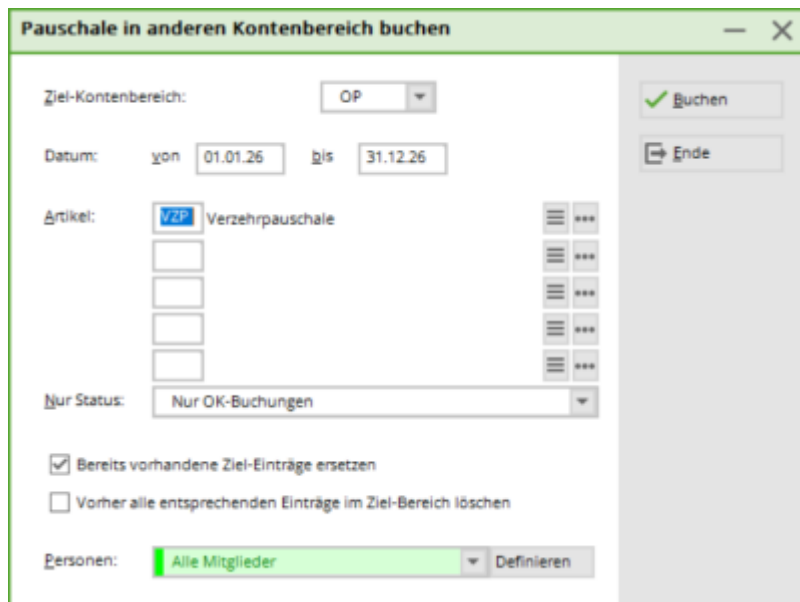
Pauschale in anderen Kontenbereich buchen

Ziel-Kontenbereich: OP

Datum: von 01.01.26 bis 31.12.26

Artikel: VZP Verzehrpauschale

Nur Status: Nur OK-Buchungen

Bereits vorhandene Ziel-Einträge ersetzen

Vorher alle entsprechenden Einträge im Ziel-Bereich löschen

Personen: Alle Mitglieder Definieren

Buchen

Ende